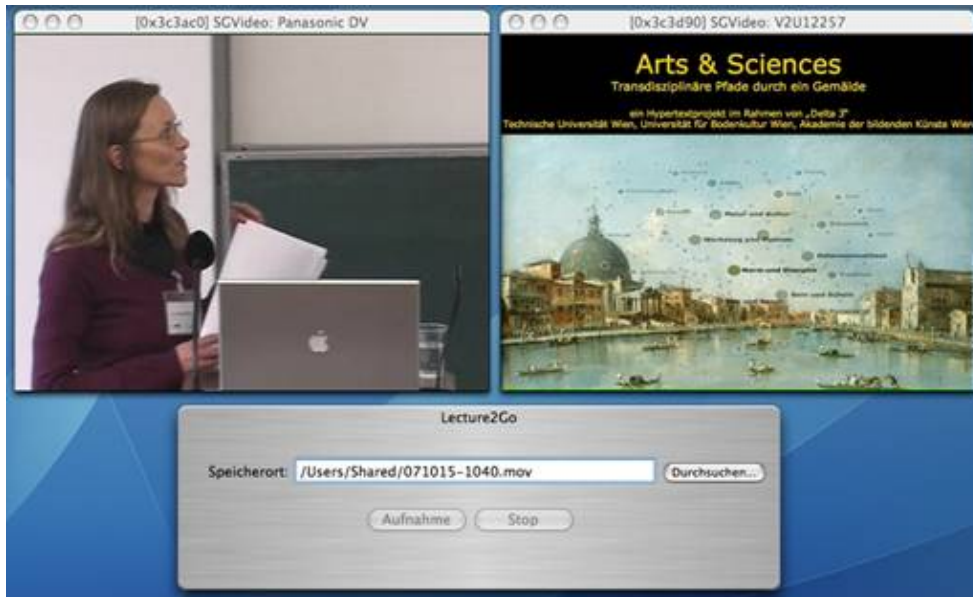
[0x3c3ac0] SGVideo: Panasonic DV

[0x3c3d90] SGVideo: V2U12257

Arts & Sciences
Transdisziplinäre Pfade durch ein Gemälde

ein Hypertextprojekt im Rahmen von „Delta 3"
Technische Universität Wien, Universität für Bodenkultur Wien, Akademie der bildenden Künste Wien

Metall und Kultur
Wechselung und Wahrheit
Material und Struktur
Wasser und Energie
Raum und Zeit

Lecture2Go

Speicherort: /Users/Shared/071015-1040.mov

Durchsuchen...

Aufnahme

Stop